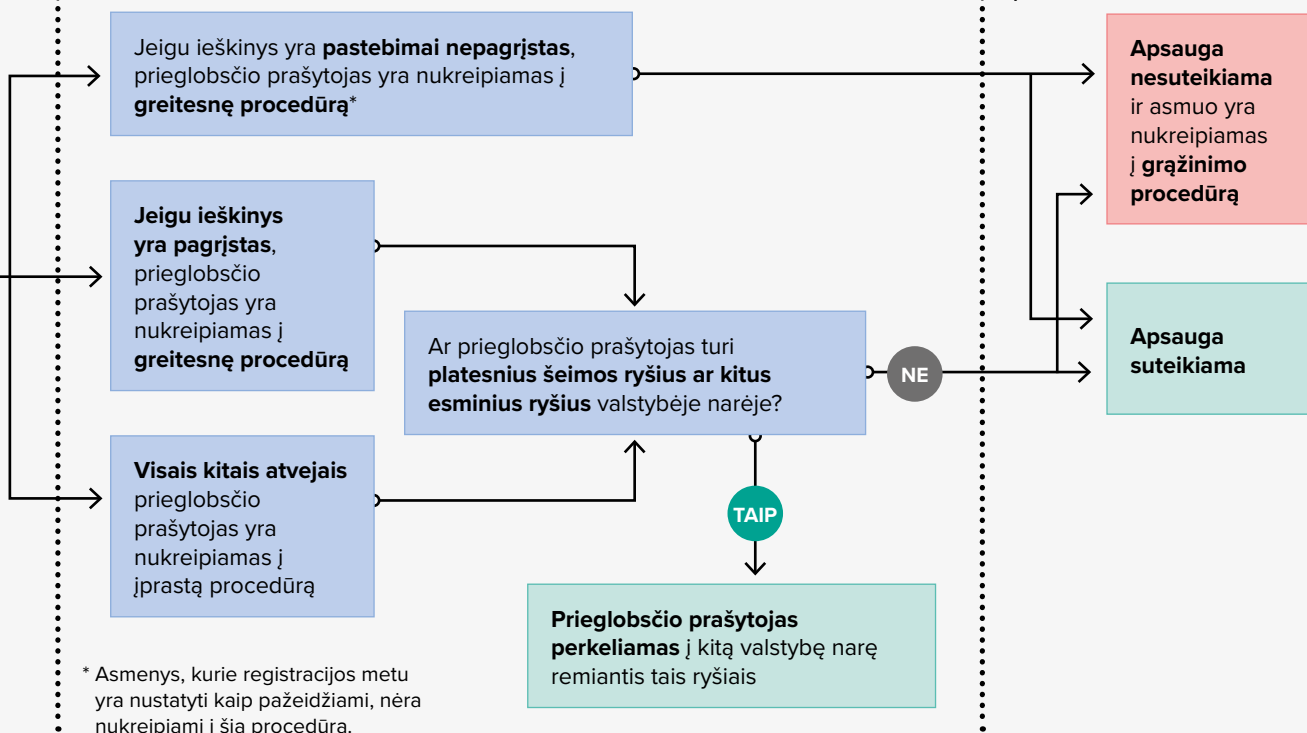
Jeigu ieškinys yra **pastebimai nepagrįstas**, prieglobsčio prašytojas yra nukreipiamas į **greitesnę procedūrą***

**Apsauga nesuteikiama** ir asmuo yra nukreipiamas į **grąžinimo procedūrą**

**Jeigu ieškinys yra pagrįstas**, prieglobsčio prašytojas yra nukreipiamas į **greitesnę procedūrą**

Ar prieglobsčio prašytojas turi **platesnius šeimos ryšius ar kitus esminius ryšius** valstybėje narėje?

NE

**Apsauga suteikiama**

**Visais kitais atvejais** prieglobsčio prašytojas yra nukreipiamas į įprastą procedūrą

TAIP

**Prieglobsčio prašytojas perkeliamas** į kitą valstybę narę remiantis tais ryšiais

* Asmenys, kurie registracijos metu yra nustatyti kaip pažeidžiami, nėra nukreipiami į šią procedūrą.